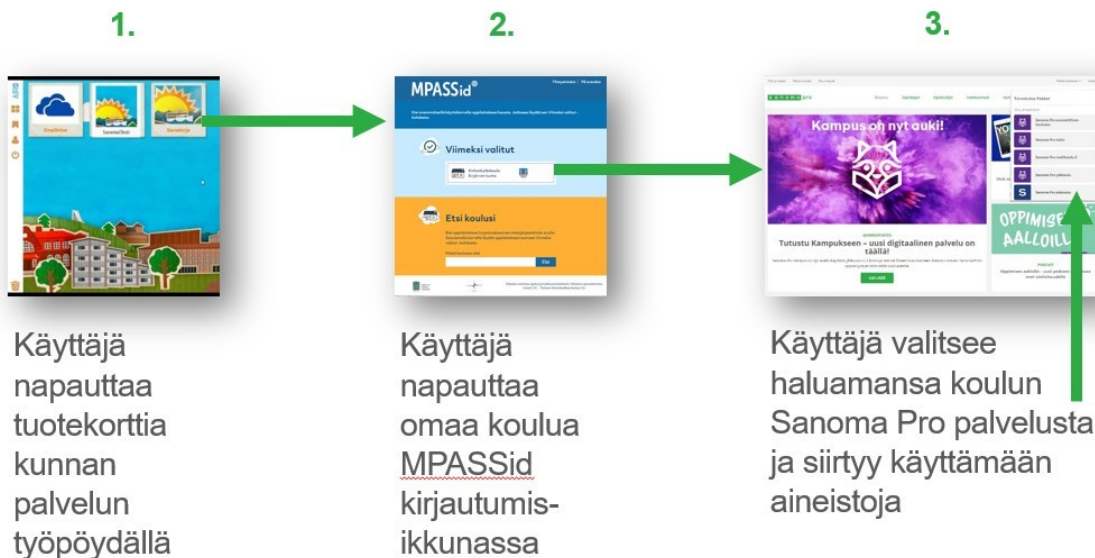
1.

OneDrive

SanomaTesti

Sanomapro

2.

MPASSid®

Viimeksi valitut

Etsi koulusi

Etsi

3.

Kampus on nyt auki!

Tutustu Kampukseen – uusi digitaalinen palvelu on täällä!

OPPIMISE AALLOILL

Käyttäjä napauttaa tuotekorttia kunnan palvelun työpöydällä

Käyttäjä napauttaa omaa koulua MPASSid kirjautumisikkunassa

Käyttäjä valitsee haluamansa koulun Sanoma Pro palvelusta ja siirtyy käyttämään aineistoja